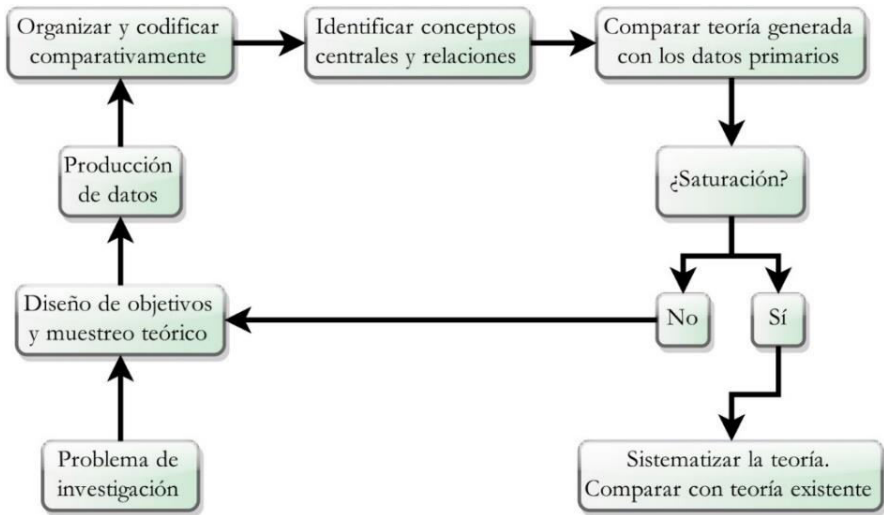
Organizar y codificar comparativamente

Identificar conceptos centrales y relaciones

Comparar teoría generada con los datos primarios

Producción de datos

¿Saturación?

Diseño de objetivos y muestreo teórico

No

Sí

Problema de investigación

Sistematizar la teoría. Comparar con teoría existente